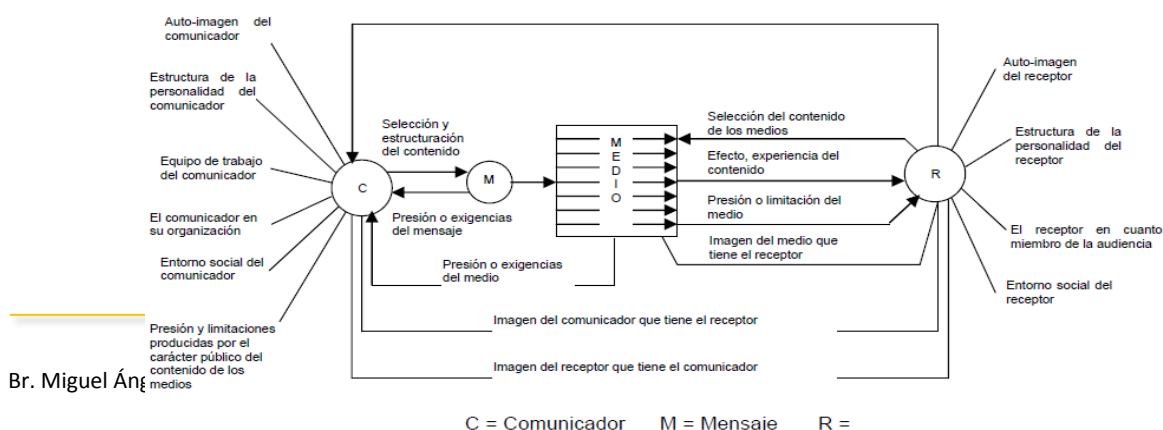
Auto-imagen del comunicador

Estructura de la personalidad del comunicador

Equipo de trabajo del comunicador

El comunicador en su organización

Entorno social del comunicador

Presión y limitaciones producidas por el carácter público del contenido de los medios

Selección y estructuración del contenido

C

M

Presión o exigencias del mensaje

M E D I O

Presión o exigencias del medio

Selección del contenido de los medios

Efecto, experiencia del contenido

Presión o limitación del medio

Imagen del medio que tiene el receptor

R

Auto-imagen del receptor

Estructura de la personalidad del receptor

El receptor en cuanto miembro de la audiencia

Entorno social del receptor

Imagen del comunicador que tiene el receptor

Imagen del receptor que tiene el comunicador

Br. Miguel Án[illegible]

C = Comunicador M = Mensaje R =